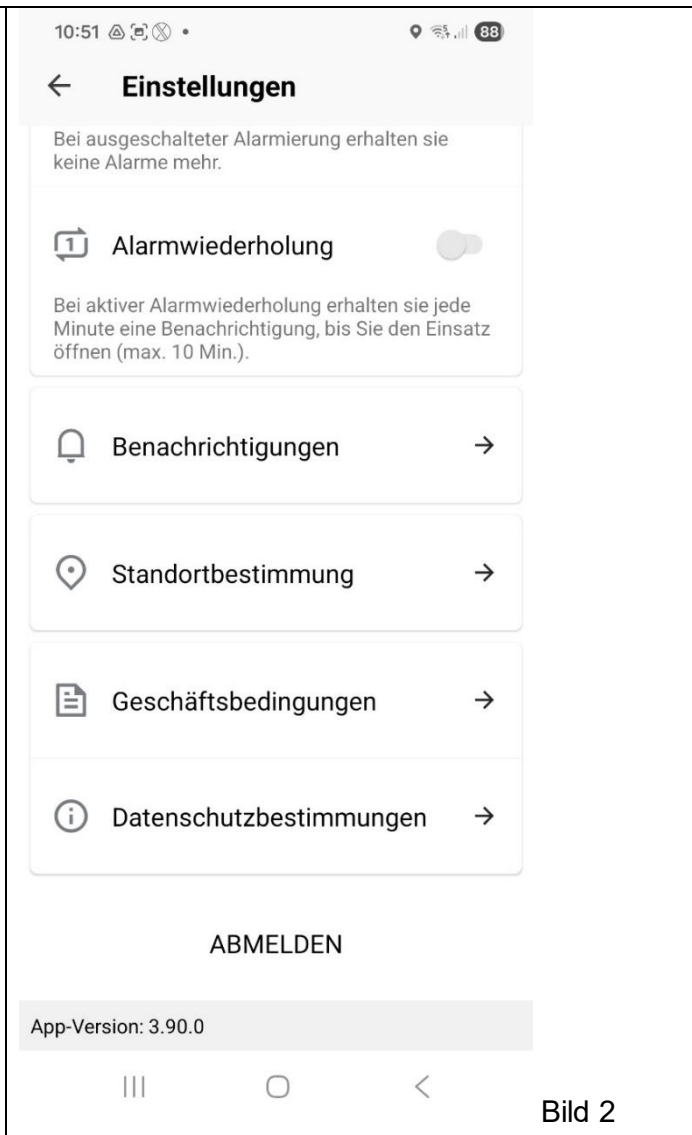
10:51 88

← Einstellungen

Bei ausgeschalteter Alarmierung erhalten sie keine Alarme mehr.

Alarmwiederholung

Bei aktiver Alarmwiederholung erhalten sie jede Minute eine Benachrichtigung, bis Sie den Einsatz öffnen (max. 10 Min.).

Benachrichtigungen →

Standortbestimmung →

Geschäftsbedingungen →

Datenschutzbestimmungen →

ABMELDEN

App-Version: 3.90.0

Bild 2